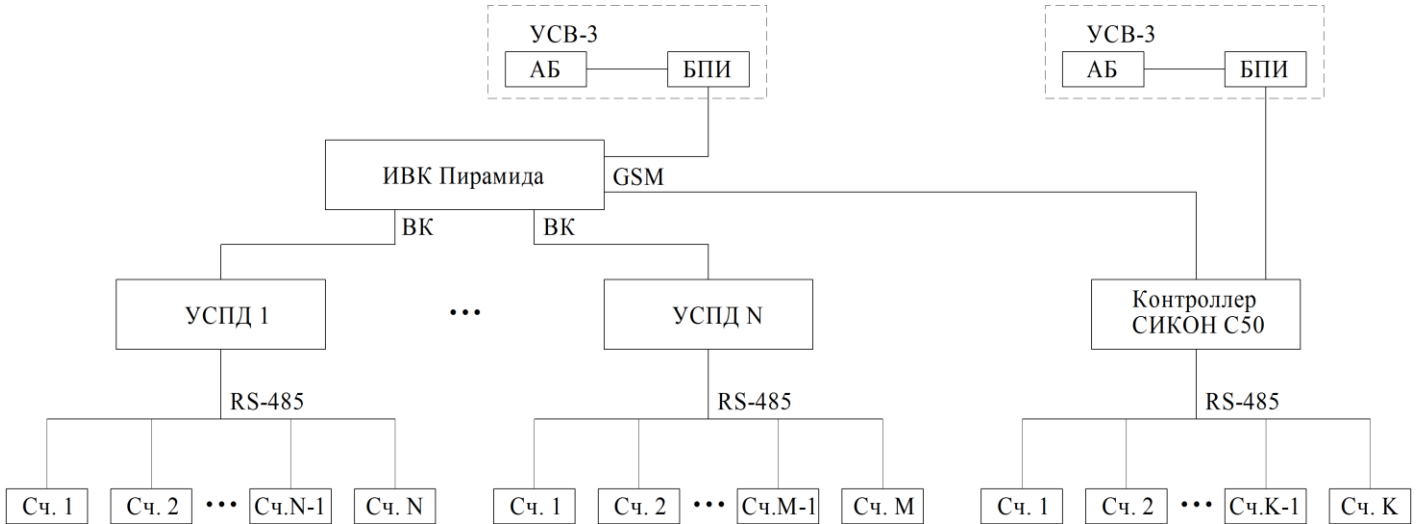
УСВ-3
АБ
БПИ

УСВ-3
АБ
БПИ

ИВК Пирамида
GSM
ВК
ВК

УСПД 1
•••
УСПД N
Контроллер СИКОН С50

RS-485
RS-485
RS-485

Сч. 1
Сч. 2
•••
Сч.N-1
Сч. N
Сч. 1
Сч. 2
•••
Сч.M-1
Сч. M
Сч. 1
Сч. 2
•••
Сч.K-1
Сч. K